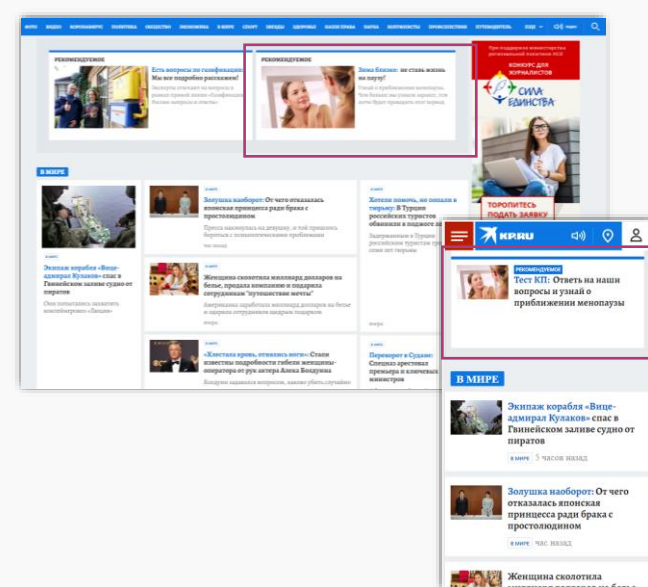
РЕКОМЕНДУЕМОЕ

Есть вопросы по газификации? Мы все подробно расскажем!

РЕКОМЕНДУЕМОЕ

Зона Бикини: не ставь жизнь на паузу!

КОНКУРС ДЛЯ ЖУРНАЛИСТОВ

СИЛА ЕДИНСТВА

ТОРОПИТЕСЬ ПОДАТЬ ЗАЯВКУ

В МИРЕ

Экипаж корабля «Вице-адмирал Кулаков» спас в Гвинейском заливе судно от пиратов

Золушка наоборот: От чего отказалась японская принцесса ради брака с простолюдином

Хотели помочь, но попали в тюрьму: В Турции российских туристов обвинили в подкупе

Женщина скопила миллиард долларов на белье, продала компанию и подарила сотрудникам "путешествие мечты"

«Хлестала кровь, отказалось ноги»: Стали известны подробности гибели женщины-оператора от рук актера Алека Болдуина

Переворот в Судане: Спецназ арестовал премьера и ключевых министров

KP.RU

РЕКОМЕНДУЕМОЕ

Тест КП: Ответь на наши вопросы и узнай о приближении менопаузы

В МИРЕ

Экипаж корабля «Вице-адмирал Кулаков» спас в Гвинейском заливе судно от пиратов

В МИРЕ 5 часов назад

Золушка наоборот: От чего отказалась японская принцесса ради брака с простолюдином

В МИРЕ час назад

Женщина скопила